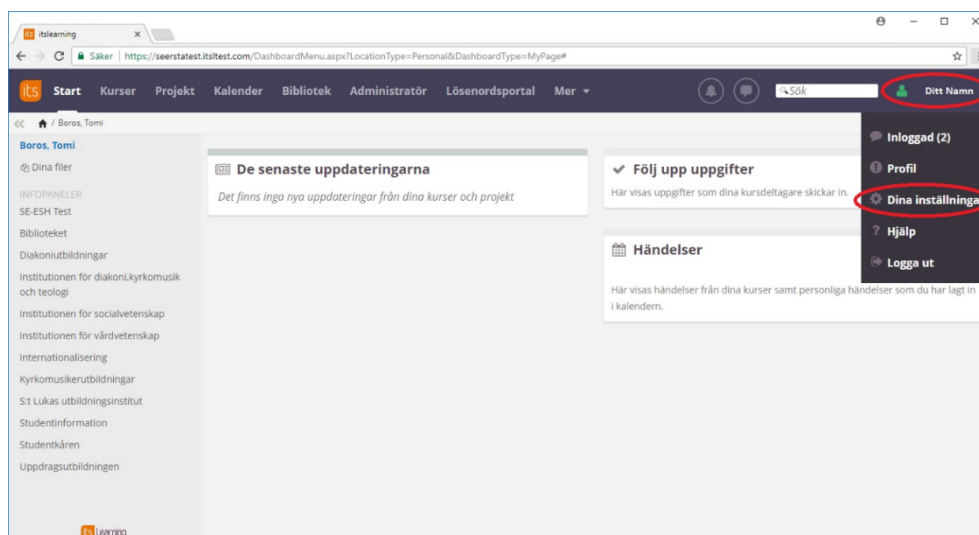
itslearning ×

Säker | https://seerstatest.itsltest.com/DashboardMenu.aspx?LocationType=Personal&DashboardType=MyPage#

its Start Kurser Projekt Kalender Bibliotek Administratör Lösenordsportal Mer ▾ Sök Ditt Namn

/ Boros, Tomi

Boros, Tomi

Dina filer

INFOPANELER

SE-ESH Test

Biblioteket

Diakoniutbildningar

Institutionen för diakoni,kyrkomusik och teologi

Institutionen för socialvetenskap

Institutionen för vårdvetenskap

Internationalisering

Kyrkomusikerutbildningar

S:t Lukas utbildningsinstitut

Studentinformation

Studentkåren

Uppdragsutbildningen

its Learning

De senaste uppdateringarna

Det finns inga nya uppdateringar från dina kurser och projekt

Följ upp uppgifter

Här visas uppgifter som dina kursdeltagare skickar in.

Händelser

Här visas händelser från dina kurser samt personliga händelser som du har lagt in i kalendern.

Inloggad (2)

Profil

Dina inställninga

Hjälp

Logga ut